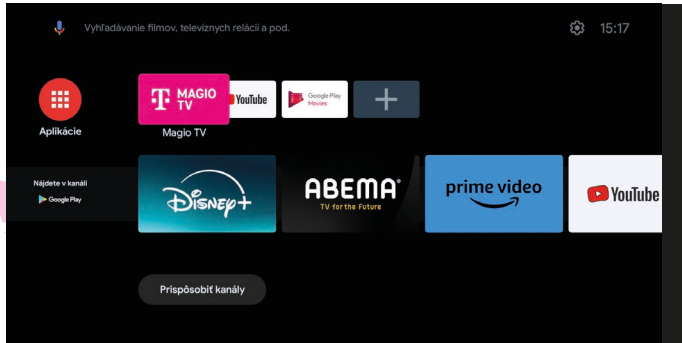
Vyhľadávanie filmov, televíznych relácií a pod.

15:17

Aplikácie

T MAGIO TV

Magio TV

YouTube

Google Play Movies

Nájdete v kanáli

Google Play

Disney+

ABEMA

TV for the Future

prime video

YouTube

Prispôsobiť kanály